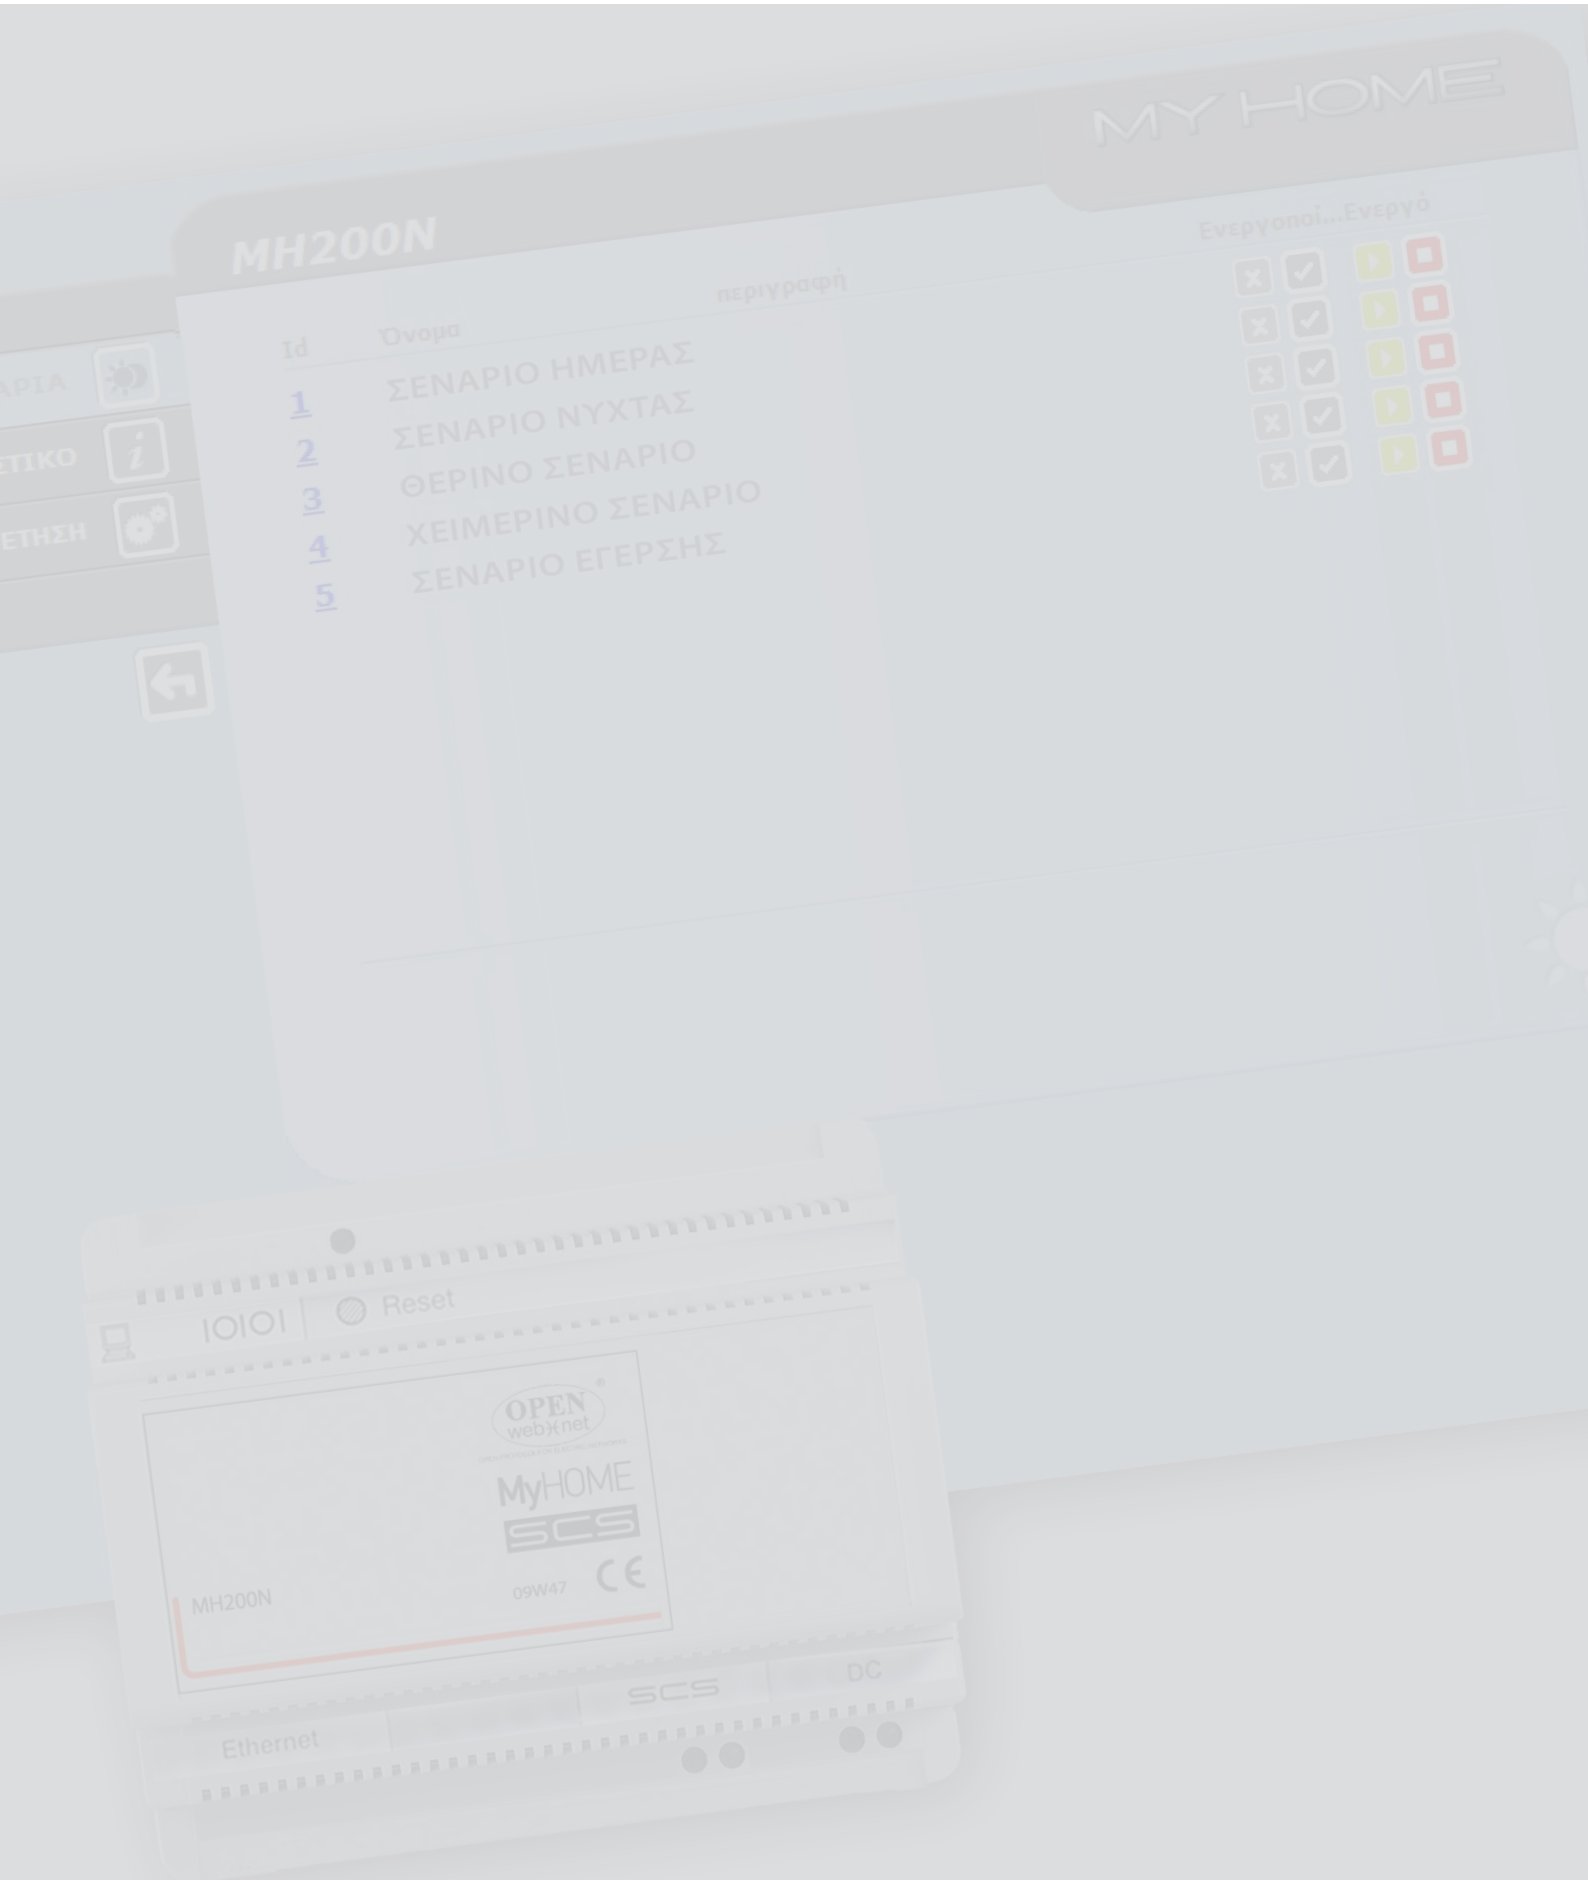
MY HOME

MH200N

Ενεργοποί...Ενεργό

περιγραφή

Id Όνομα

1 ΣΕΝΑΡΙΟ ΗΜΕΡΑΣ
2 ΣΕΝΑΡΙΟ ΝΥΧΤΑΣ
3 ΘΕΡΙΝΟ ΣΕΝΑΡΙΟ
4 ΧΕΙΜΕΡΙΝΟ ΣΕΝΑΡΙΟ
5 ΣΕΝΑΡΙΟ ΕΓΕΡΣΗΣ

ΑΡΙΑ
ΕΤΙΚΟ
ΕΤΗΣΗ

IOIOI Reset

OPEN web net

MyHOME

SCS

MH200N

09W47

CE

SCS

DC

Ethernet